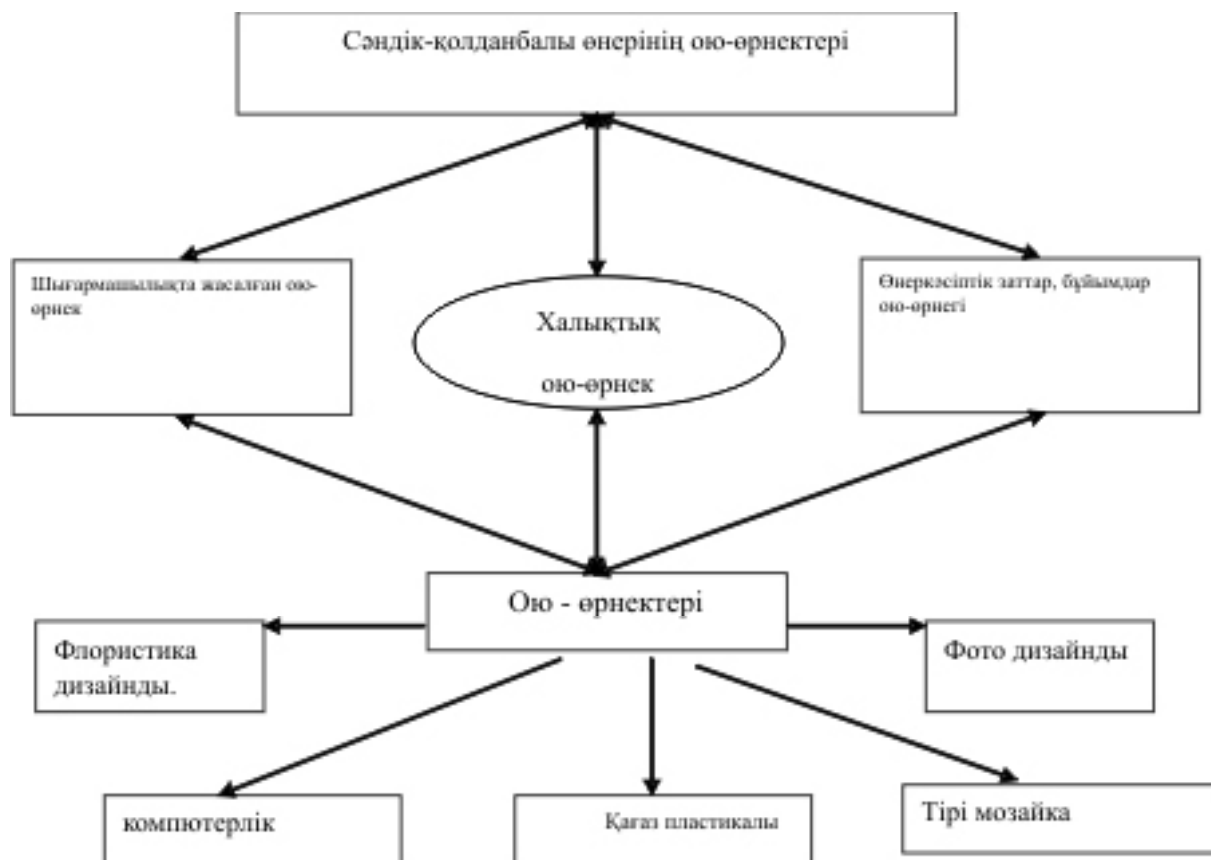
Сәндік-қолданбалы өнерінің ою-өрнектері

Шығармашылықта жасалған ою-өрнек

Халықтық ою-өрнек

Өнеркәсіптік заттар, бұйымдар ою-өрнегі

Ою - өрнектері

Флористика дизайнды.

Фото дизайнды

компютерлік

Қағаз пластикалы

Тірі мозайка